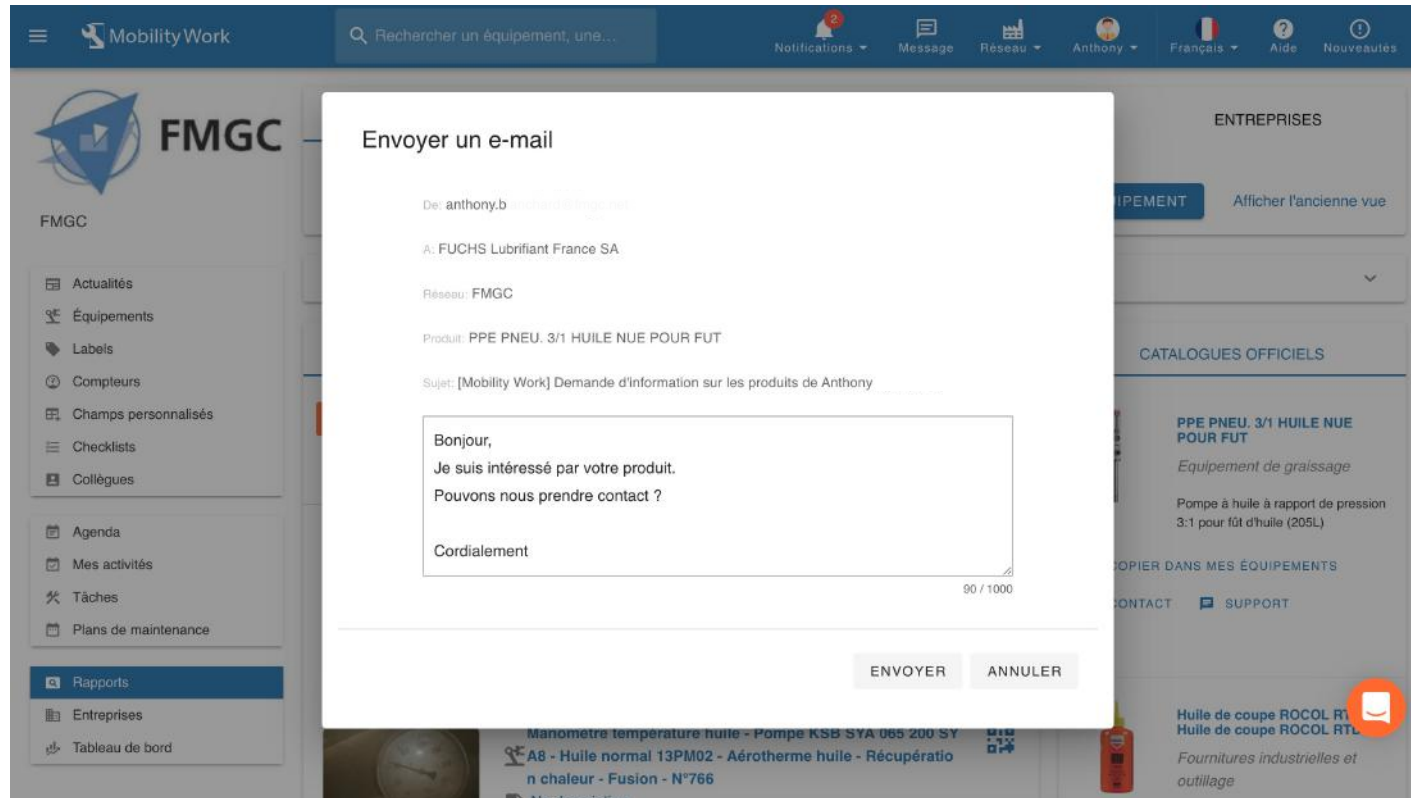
MobilityWork

Rechercher un équipement, une...

2 Notifications Message Réseau Anthony Français Aide Nouveautés

FMGC

FMGC

Actualités
Équipements
Labels
Compteurs
Champs personnalisés
Checklists
Collègues

Agenda
Mes activités
Tâches
Plans de maintenance

Rapports
Entreprises
Tableau de bord

ENTREPRISES

IPEMENT Afficher l'ancienne vue

CATALOGUES OFFICIELS

PPE PNEU. 3/1 HUILE NUE POUR FUT

Equipement de graissage

Pompe à huile à rapport de pression 3:1 pour fût d'huile (205L)

OPIER DANS MES ÉQUIPEMENTS

CONTACT SUPPORT

Huile de coupe ROCOL RT Huile de coupe ROCOL RT

Fournitures industrielles et outillage

Manometre température huile - Pompe KSB SYA 065 200 SY A8 - Huile normal 13PM02 - Aérotherme huile - Récupération chaleur - Fusion - N°766

Envoyer un e-mail

De: anthony.b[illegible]

A: FUCHS Lubrifiant France SA

Réseau: FMGC

Produit: PPE PNEU. 3/1 HUILE NUE POUR FUT

Sujet: [Mobility Work] Demande d'information sur les produits de Anthony

Bonjour,
Je suis intéressé par votre produit.
Pouvons nous prendre contact ?

Cordialement

90 / 1000

ENVOYER ANNULER